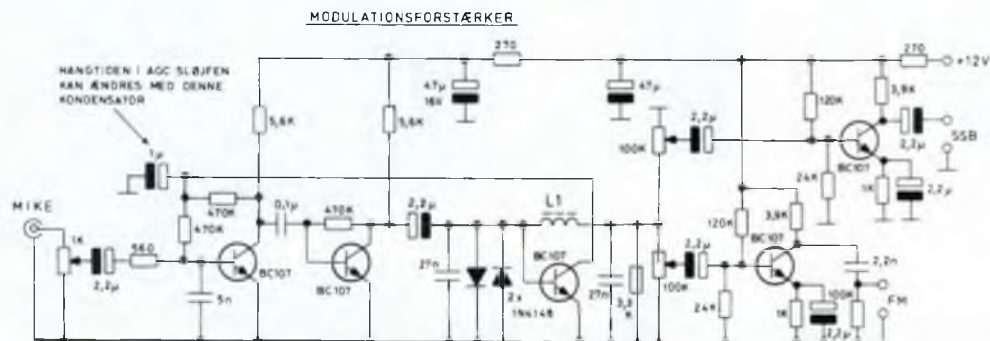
MODULATIONSFORSTÆRKER

HANGTIDEN I AGC SLØJFEN KAN ÆNDRES MED DENNE KONDENSATOR

270
270
+12V
47µ
16V
47µ
5,6K
5,6K
1µ
120K
3,9K
2,2µ
100K
BC107
SSB
2,2µ
24K
1K
2,2µ
MIKE
1K
2,2µ
560
470K
470K
0,1µ
470K
BC107
5n
BC107
2,2µ
L1
27n
2x
1N4148
BC107
27n
3,3K
100K
2,2µ
24K
120K
3,9K
BC107
2,2n
100K
FM
1K
2,2µ